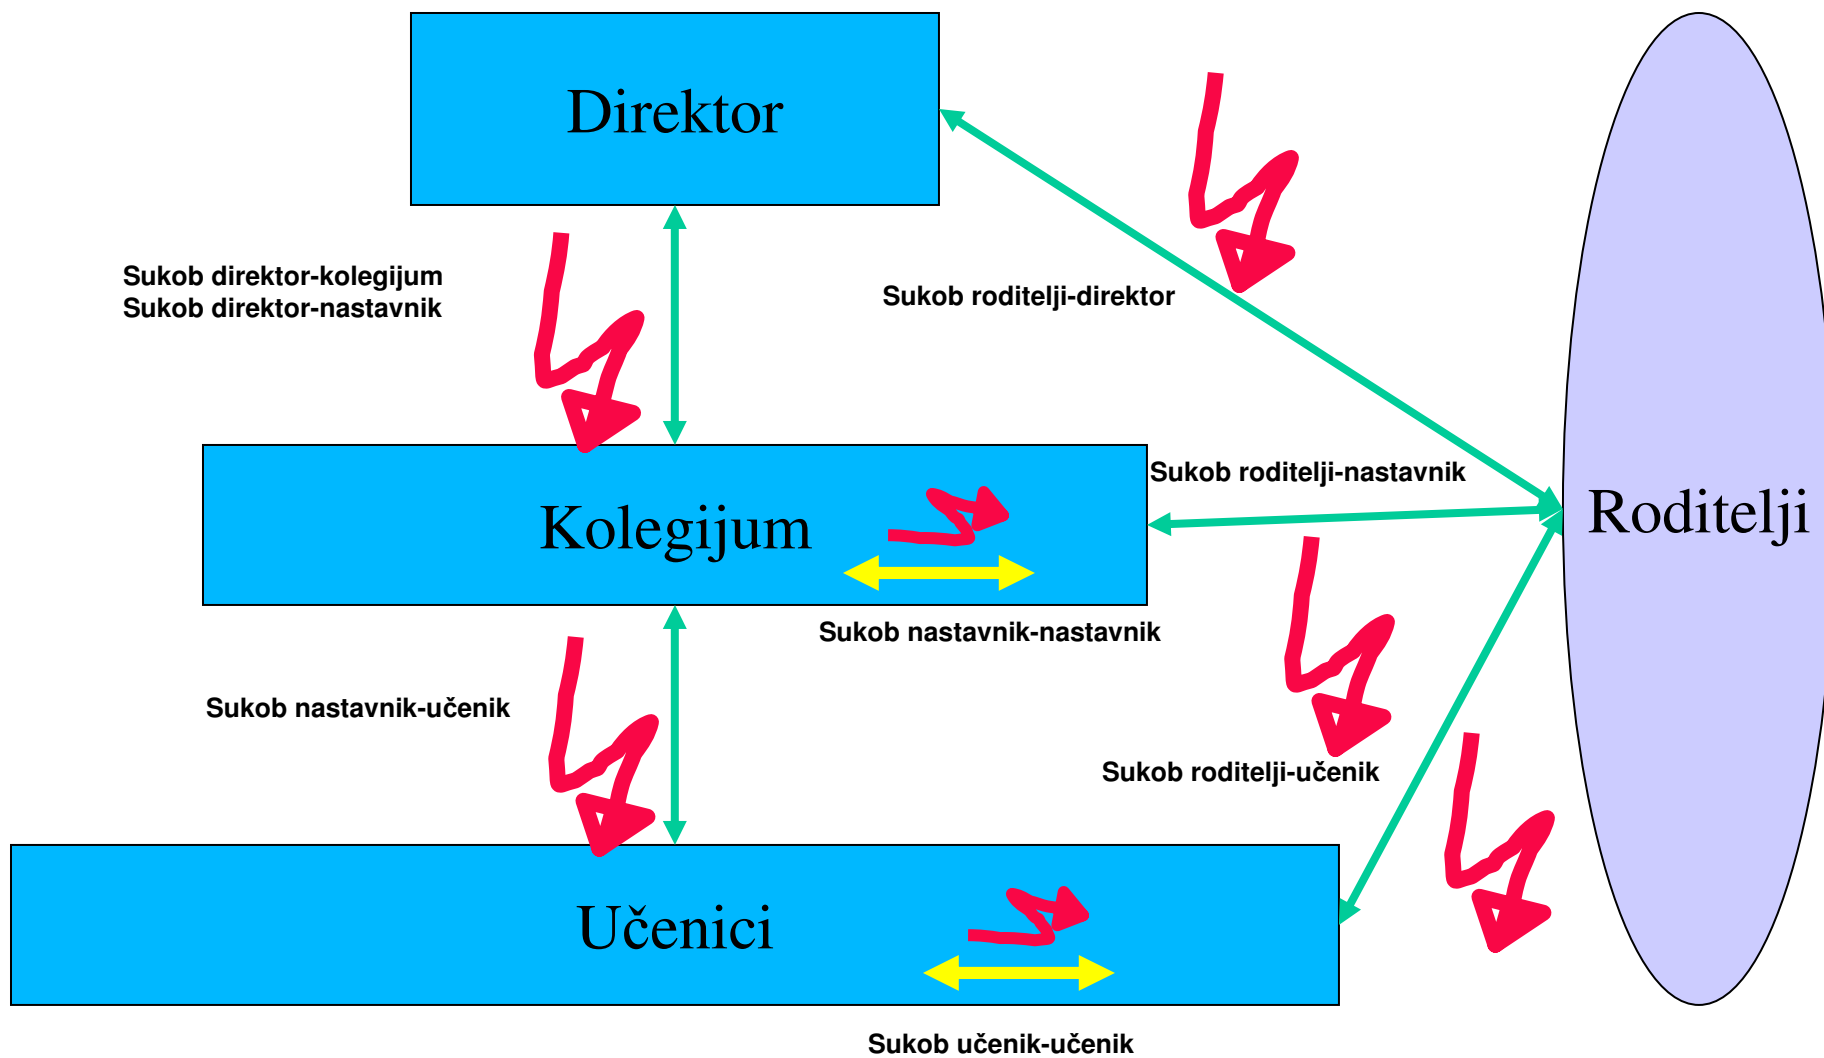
Direktor

Sukob direktor-kolegijum
Sukob direktor-nastavnik

Sukob roditelji-direktor

Sukob roditelji-nastavnik

Kolegijum

Roditelji

Sukob nastavnik-nastavnik

Sukob nastavnik-učenik

Sukob roditelji-učenik

Učenici

Sukob učenik-učenik